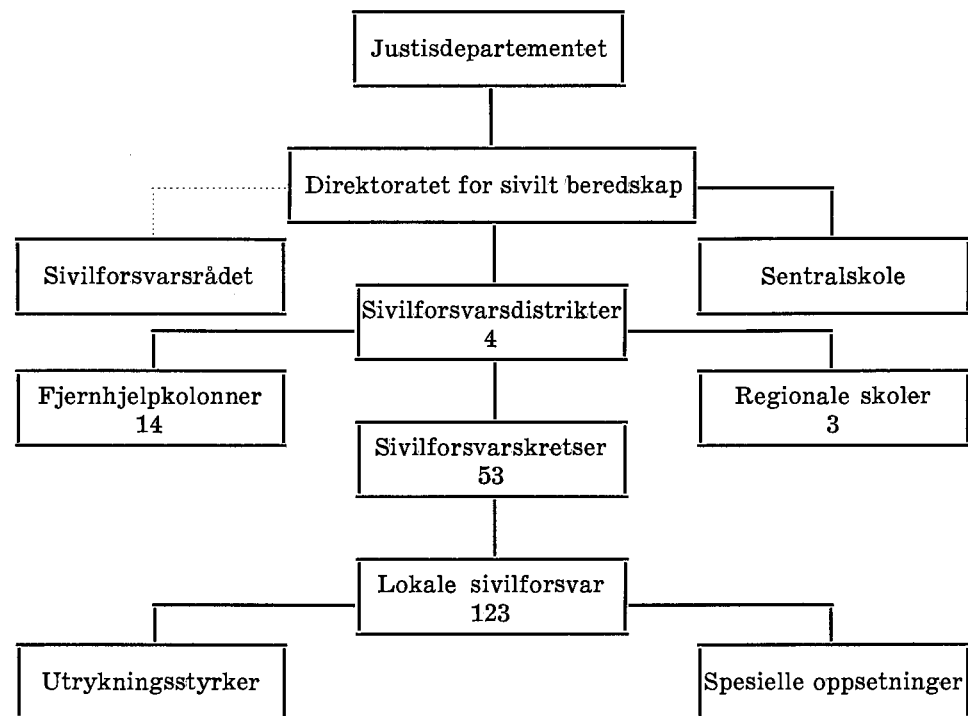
Justisdepartementet

Direktoratet for sivilt beredskap

Sivilforsvarsrådet

Sentralskole

Sivilforsvarsdistrikter
4

Fjernhjelpkolonner
14

Regionale skoler
3

Sivilforsvarskretser
53

Lokale sivilforsvar
123

Utrykningsstyrker

Spesielle oppsetninger